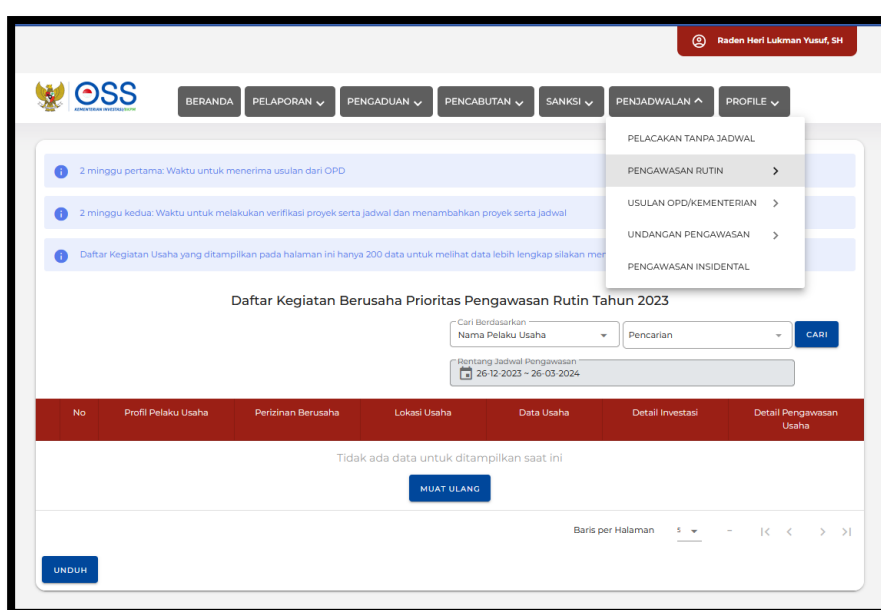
Raden Heri Lukman Yusuf, SH

OSS
KEMENTERIAN INVESTASI/BKPM

BERANDA PELAPORAN PENGADUAN PENCABUTAN SANKSI PENJADWALAN PROFILE

PELACAKAN TANPA JADWAL
PENGAWASAN RUTIN
USULAN OPD/KEMENTERIAN
UNDANGAN PENGAWASAN
PENGAWASAN INSIDENTAL

2 minggu pertama: Waktu untuk menerima usulan dari OPD

2 minggu kedua: Waktu untuk melakukan verifikasi proyek serta jadwal dan menambahkan proyek serta jadwal

Daftar Kegiatan Usaha yang ditampilkan pada halaman ini hanya 200 data untuk melihat data lebih lengkap silakan men

Daftar Kegiatan Berusaha Prioritas Pengawasan Rutin Tahun 2023

Cari Berdasarkan
Nama Pelaku Usaha
Pencarian
CARI

Rentang Jadwal Pengawasan
26-12-2023 ~ 26-03-2024

| No | Profil Pelaku Usaha | Perizinan Berusaha | Lokasi Usaha | Data Usaha | Detail Investasi | Detail Pengawasan Usaha |
|---|---|---|---|---|---|---|

Tidak ada data untuk ditampilkan saat ini

MUAT ULANG

Baris per Halaman 5 –

UNDUH